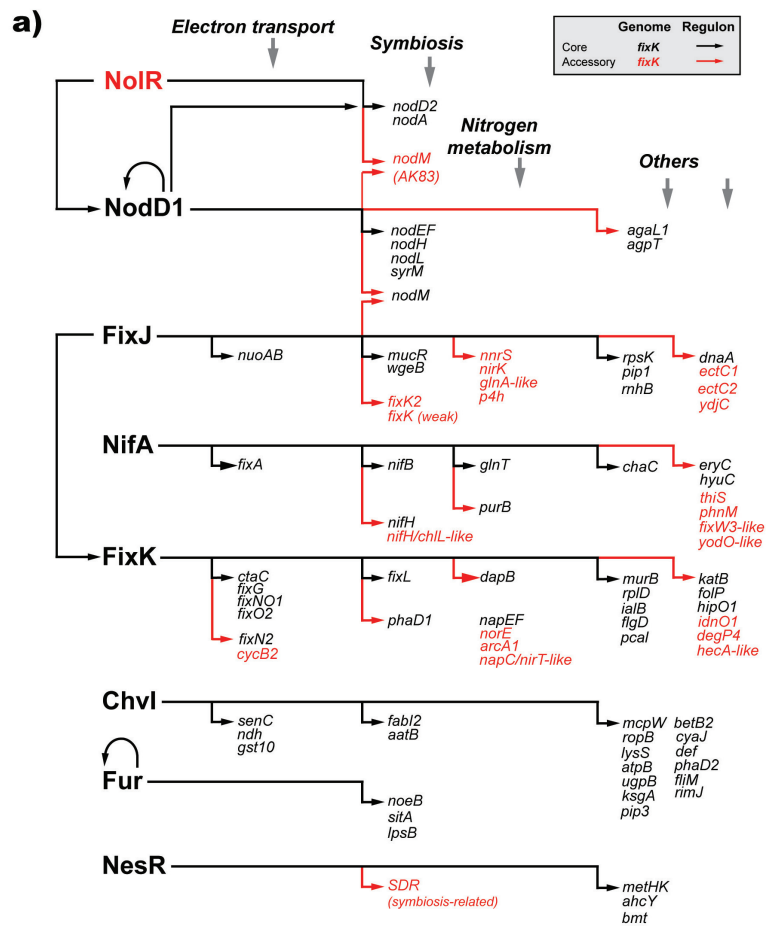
a)

| | Genome | Regulon |
|---|---|---|
| Core | fixK | |
| Accessory | fixK | |

Electron transport

Symbiosis

Nitrogen metabolism

Others

NolR

NodD1

nodD2
nodA

nodM
(AK83)

agaL1
agpT

nodEF
nodH
nodL
syrM

nodM

FixJ

nuoAB

mucR
wgeB

nnrS
nirK
glnA-like
p4h

rpsK
pip1
rnhB

dnaA
ectC1
ectC2
ydjC

fixK2
fixK (weak)

NifA

fixA

nifB

glnT

chaC

eryC
hyuC

thiS
phnM
fixW3-like
yodO-like

purB

nifH
nifH/chlL-like

FixK

ctaC
fixG
fixNO1
fixO2

fixL

dapB

murB
rplD
ialB
flgD
pcaI

katB
folP
hipO1
idnO1
degP4
hecA-like

fixN2
cycB2

phaD1

napEF
norE
arcA1
napC/nirT-like

ChvI

senC
ndh
gst10

fabI2
aatB

mcpW
ropB
lysS
atpB
ugpB
ksgA
pip3

betB2
cyaJ
def
phaD2
fliM
rimJ

Fur

noeB
sitA
lpsB

NesR

SDR
(symbiosis-related)

metHK
ahcY
bmt